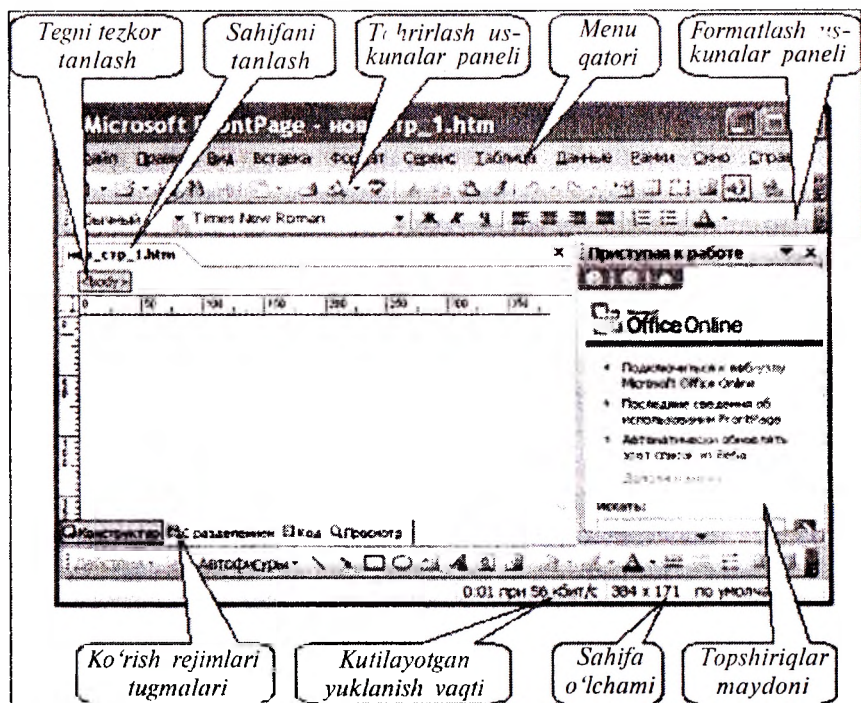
Tegni tezkor tanlash

Sahifani tanlash

T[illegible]hrirlash uskunalar paneli

Menu qatori

Formatlash uskunalar paneli

Microsoft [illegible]ontPage - нов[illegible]стр_1.htm

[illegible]айл Правка Вид Вставка Формат Сервис Таблица Данные Рамки Окно Справ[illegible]

Обычный Times New Roman

нов_стр_1.htm

<body>

Приступая к работе

Office Online

Подключиться к веб-узлу Microsoft Office Online

Последние сведения об использовании FrontPage

Автоматически обновлять этот список из Веба

Дополнительно...

Искать:

Конструктор С разделением Код Просмотр

Автофигуры

0:01 при 56 кбит/с 384 x 171 по умолча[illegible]

Ko'rish rejimlari tugmalari

Kutilayotgan yuklanish vaqti

Sahifa o'lchami

Topshiriqlar maydoni